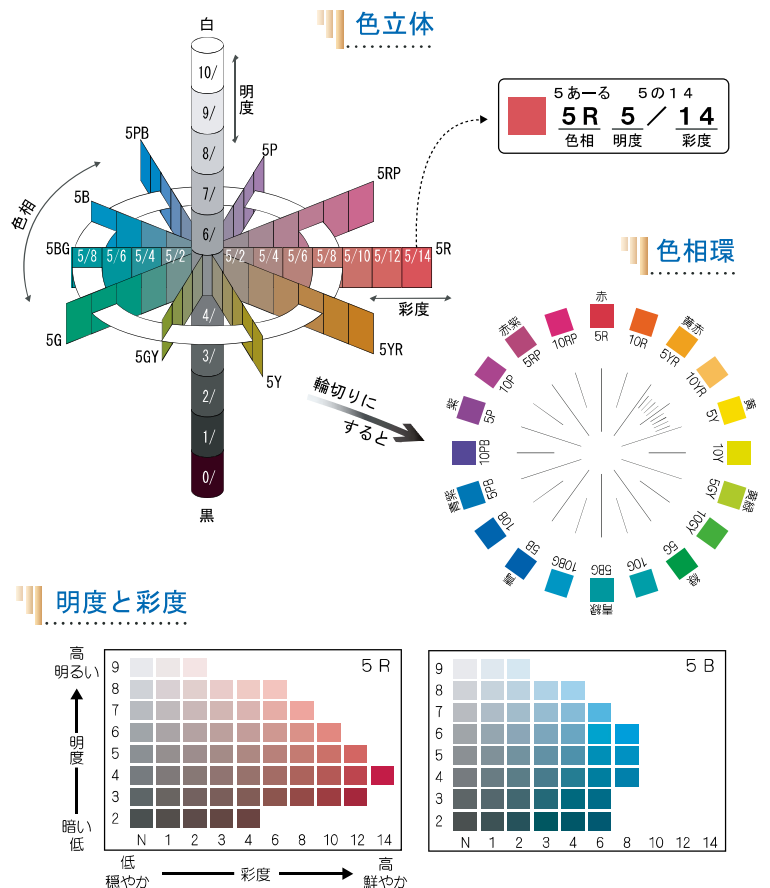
色立体

白
10/
9/
8/
7/
6/
4/
3/
2/
1/
0/
黒
明度
5PB
5P
5RP
5B
5BG
5G
5GY
5Y
5YR
5R
色相
5/8 5/6 5/4 5/2
5/2 5/4 5/6 5/8 5/10 5/12 5/14
彩度

5あーる　5の14
5R　5 ／ 14
色相　明度　彩度

色相環

輪切りにすると

赤
5R
10R
黄赤
5YR
10YR
黄
5Y
10Y
黄緑
5GY
10GY
緑
5G
10G
青緑
5BG
10BG
青
5B
10B
青紫
5PB
10PB
紫
5P
10P
赤紫
5RP
10RP

明度と彩度

高
明るい
明度
暗い
低

5 R
9
8
7
6
5
4
3
2
N 1 2 3 4 6 8 10 12 14

5 B
9
8
7
6
5
4
3
2
N 1 2 3 4 6 8 10 12 14

低
穏やか
彩度
高
鮮やか